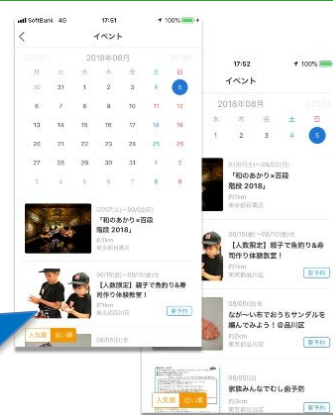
SoftBank 4G 17:51 100%

イベント

2018年08月

月 火 水 木 金 土 日

30 31 1 2 3 4 5
6 7 8 9 10 11 12
13 14 15 16 17 18 19
20 21 22 23 24 25 26
27 28 29 30 31 1 2
3 4 5 6 7 8 9

07/07(土)~09/22(土)
「和のあかり×百段階段 2018」
約1km
東京都目黒区

06/16(土)~08/19(日)
【人数限定】親子で魚釣り&寿司作り体験教室！
約2km
東京都品川区
要予約

人気順 近い順

17:52 100%

イベント

2018年08月

水 木 金 土 日
5

07/07(土)~09/22(土)
「和のあかり×百段階段 2018」
約1km
東京都目黒区

06/16(土)~08/19(日)
【人数限定】親子で魚釣り&寿司作り体験教室！
約1km
東京都品川区
要予約

08/05(日)
ながーい布でおうちサンダルを編んでみよう！@品川区
約2km
東京都品川区
要予約

08/05(日)
家族みんなでもし〇手術
約3km

人気順 近い順